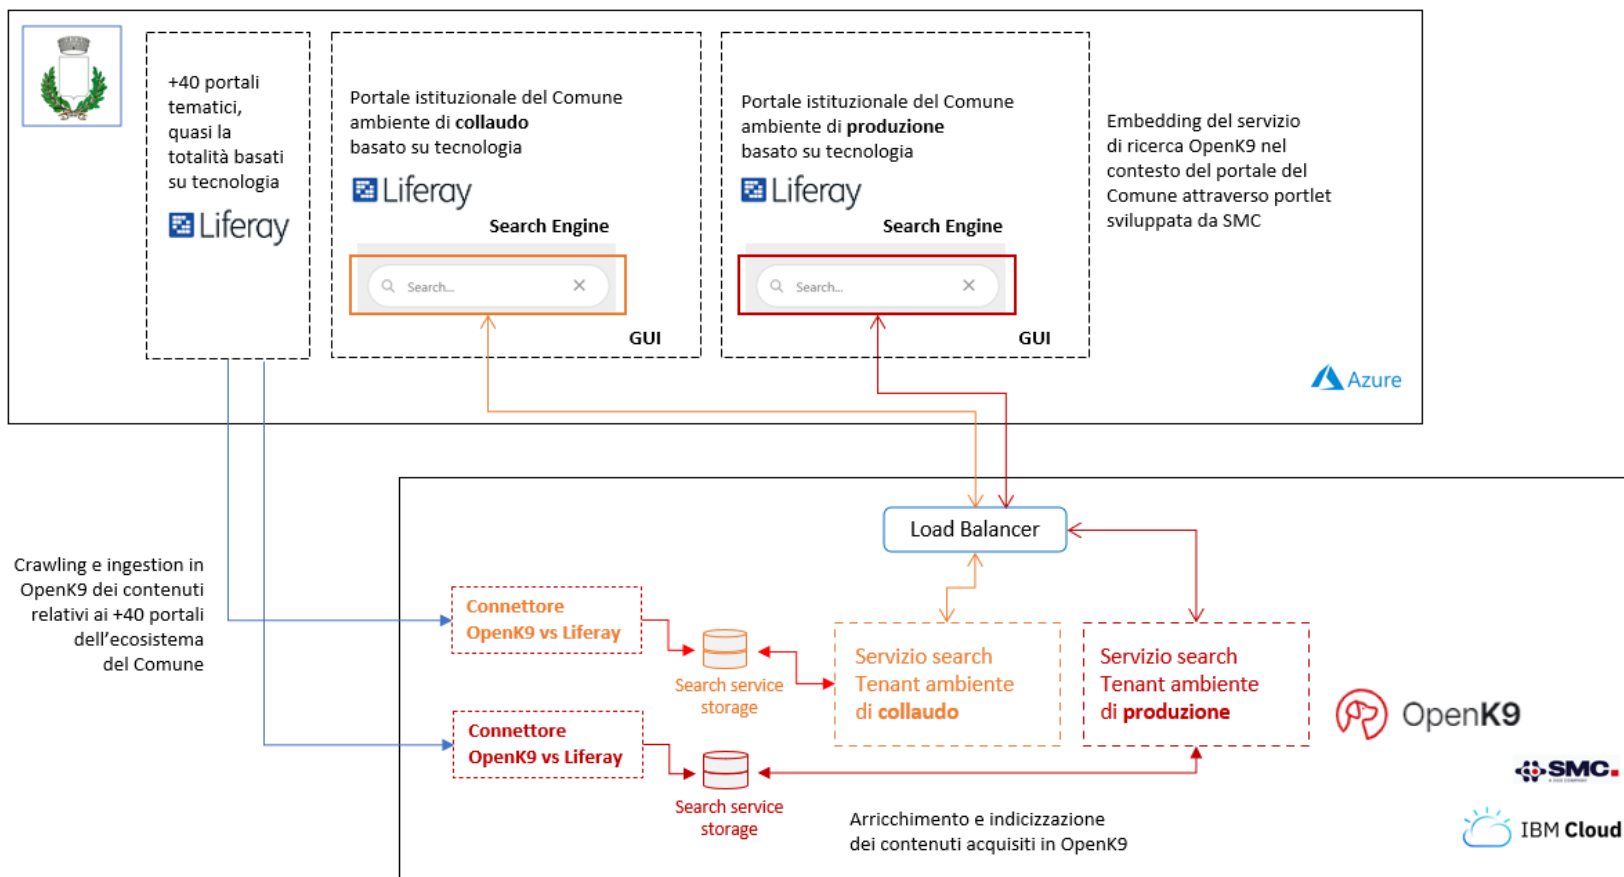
+40 portali tematici, quasi la totalità basati su tecnologia

Liferay

Portale istituzionale del Comune ambiente di collaudo basato su tecnologia

Liferay

Search Engine

Search...

GUI

Portale istituzionale del Comune ambiente di produzione basato su tecnologia

Liferay

Search Engine

Search...

GUI

Embedding del servizio di ricerca OpenK9 nel contesto del portale del Comune attraverso portlet sviluppata da SMC

Azure

Load Balancer

Crawling e ingestion in OpenK9 dei contenuti relativi ai +40 portali dell'ecosistema del Comune

Connettore OpenK9 vs Liferay

Search service storage

Servizio search Tenant ambiente di collaudo

Servizio search Tenant ambiente di produzione

OpenK9

Connettore OpenK9 vs Liferay

Search service storage

SMC

Arricchimento e indicizzazione dei contenuti acquisiti in OpenK9

IBM Cloud